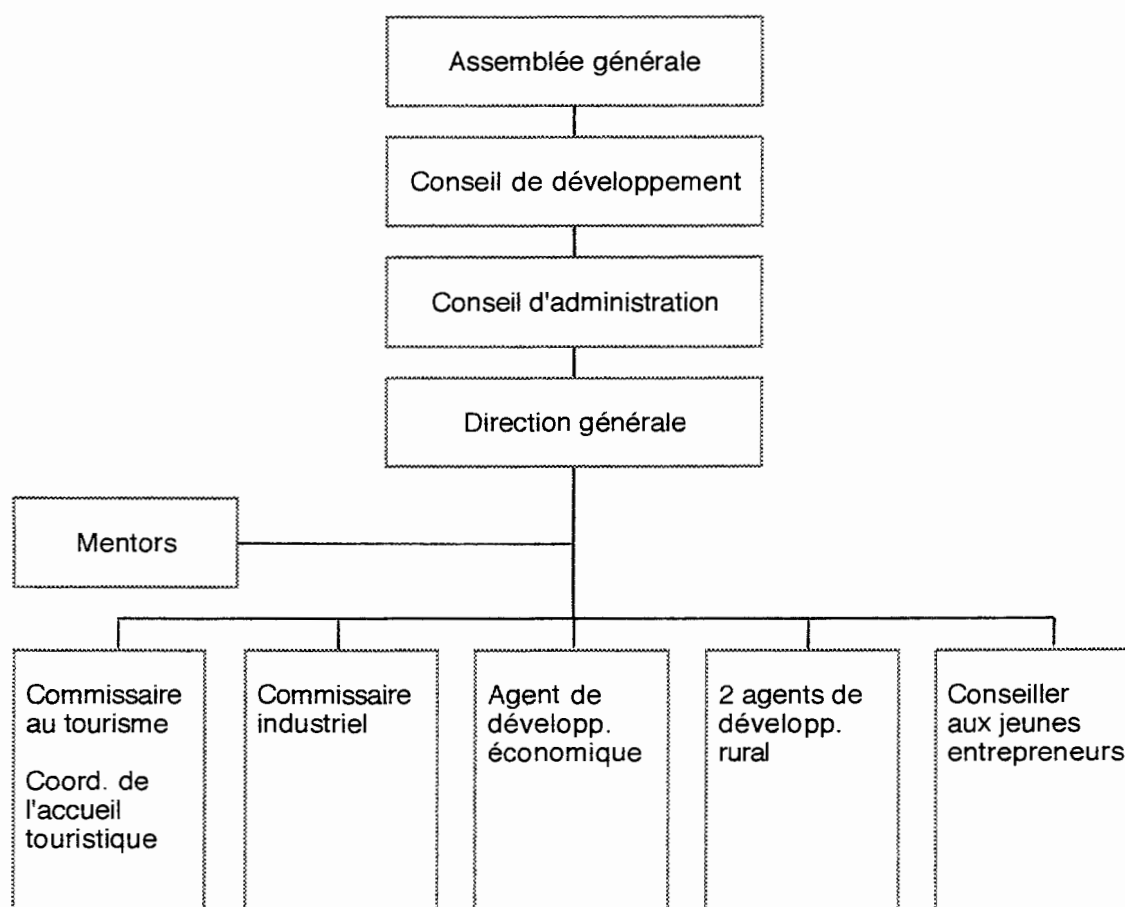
Assemblée générale

Conseil de développement

Conseil d'administration

Direction générale

Mentors

Commissaire au tourisme

Coord. de l'accueil touristique

Commissaire industriel

Agent de développ. économique

2 agents de développ. rural

Conseiller aux jeunes entrepreneurs